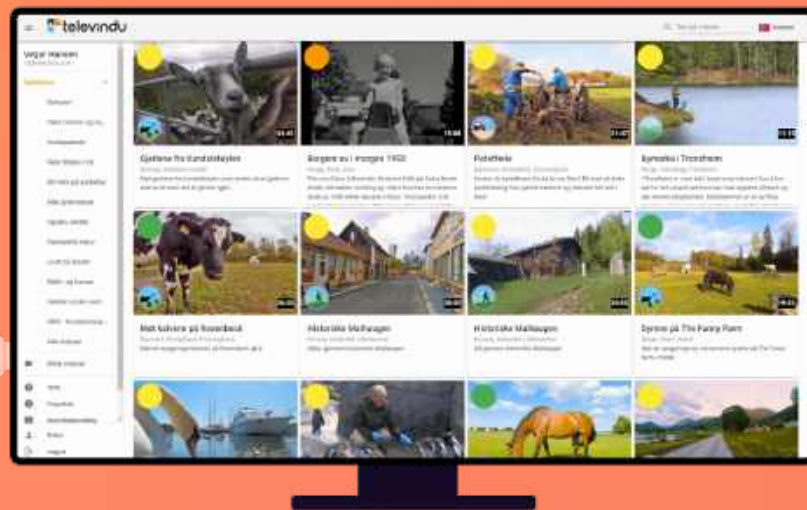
televindu

Vegar Hansen

Gjeitene fra Sundslåbyllen

Borgere av i Irongre 1950

Potethøste

Byreise i Trondheim

Møt kalvene på Rosenberk

Historiske Malhaugen

Historiske Malhaugen

Dyrene på The Funny Farm